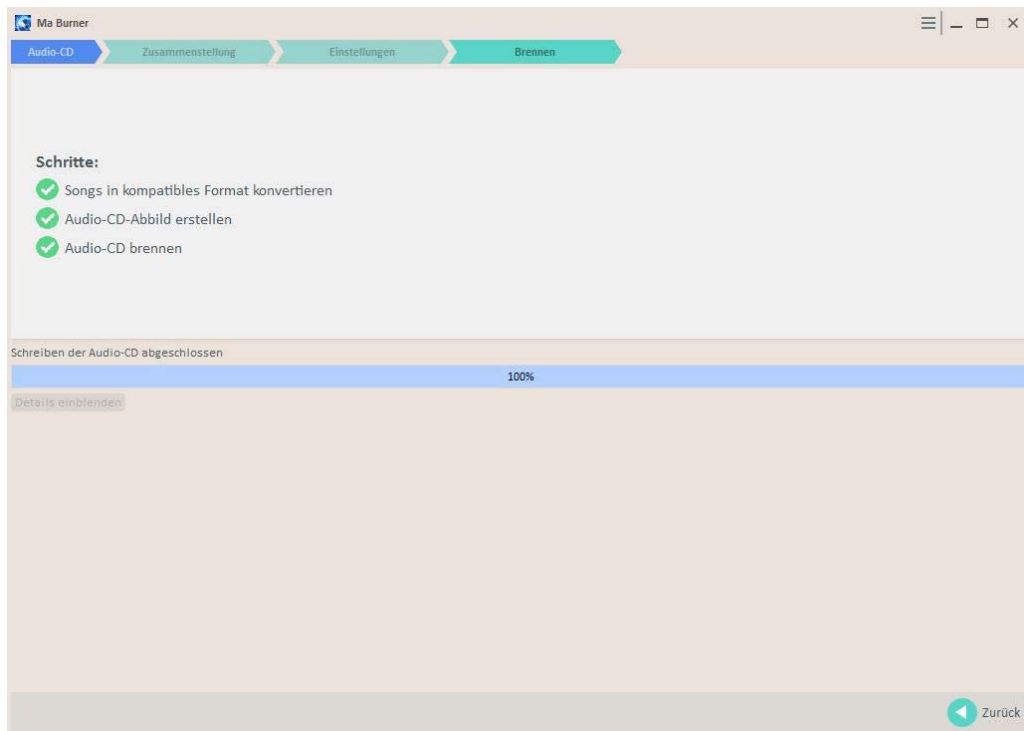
Ma Burner

Audio-CD
Zusammenstellung
Einstellungen
Brennen

Schritte:
Songs in kompatibles Format konvertieren
Audio-CD-Abbild erstellen
Audio-CD brennen

Schreiben der Audio-CD abgeschlossen
100%
Details einblenden

Zurück